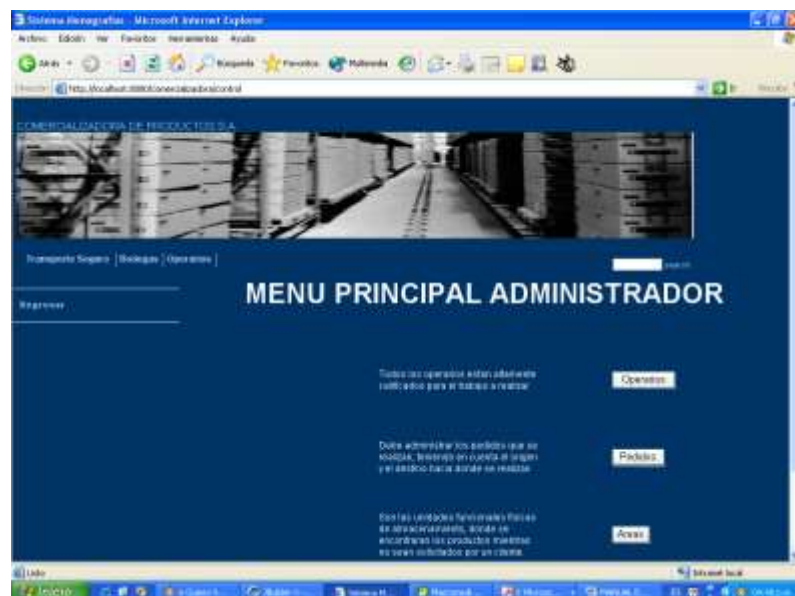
Sistema Monografias - Microsoft Internet Explorer

Archivo Edición Ver Favoritos Herramientas Ayuda

Atrás Búsqueda Favoritos Multimedia

Dirección http://localhost:8080/comercializadora/control

Ir Vínculos

COMERCIALIZADORA DE PRODUCTOS S.A.

Transporte Seguro | Bodegas | Operarios |

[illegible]

Regresar

MENU PRINCIPAL ADMINISTRADOR

Todos los operarios estan altamente calificados para el trabajo a realizar

Operarios

Debe administrar los pedidos que se realizan, teniendo en cuenta el origen y el destino hacia donde se realizan

Pedidos

Son las unidades funcionales físicas de almacenamiento, donde se encuentran los productos mientras no sean solicitados por un cliente

Areas

Listo

Intranet local

Inicio